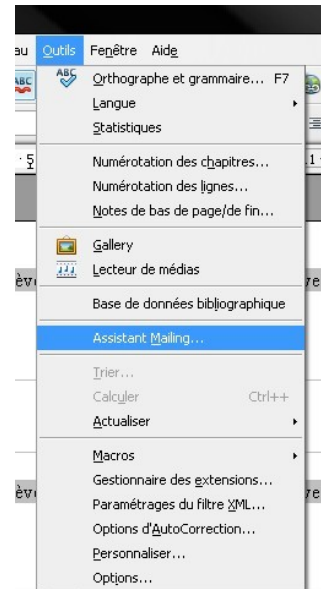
au Outils Fenêtre Aide

Orthographe et grammaire... F7
Langue
Statistiques
Numérotation des chapitres...
Numérotation des lignes...
Notes de bas de page/de fin...
Gallery
Lecteur de médias
Base de données bibliographique
Assistant Mailing...
Trier...
Calculer Ctrl++
Actualiser
Macros
Gestionnaire des extensions...
Paramétrages du filtre XML...
Options d'AutoCorrection...
Personnaliser...
Options...